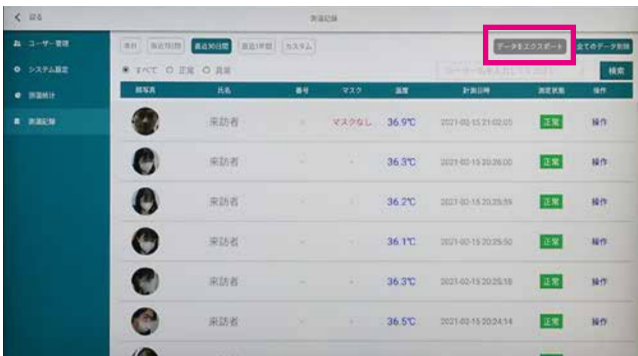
戻る

測温記録

ユーザー管理
システム設定
測温統計
測温記録

本日　当近7日間　最近30日間　最近1年間　カスタム

データをエクスポート　全てのデータ削除

● すべて　○ 正常　○ 異常

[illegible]　検索

| 顔写真 | 氏名 | 番号 | マスク | 温度 | 計測日時 | 測定状態 | 操作 |
|---|---|---|---|---|---|---|---|
| | 来訪者 | - | マスクなし | 36.9℃ | 2021-02-15 21:02:03 | 正常 | 操作 |
| | 来訪者 | - | - | 36.3℃ | 2021-02-15 20:26:00 | 正常 | 操作 |
| | 来訪者 | - | - | 36.2℃ | 2021-02-15 20:25:59 | 正常 | 操作 |
| | 来訪者 | - | - | 36.1℃ | 2021-02-15 20:25:50 | 正常 | 操作 |
| | 来訪者 | - | - | 36.3℃ | 2021-02-15 20:25:18 | 正常 | 操作 |
| | 来訪者 | - | - | 36.5℃ | 2021-02-15 20:24:14 | 正常 | 操作 |